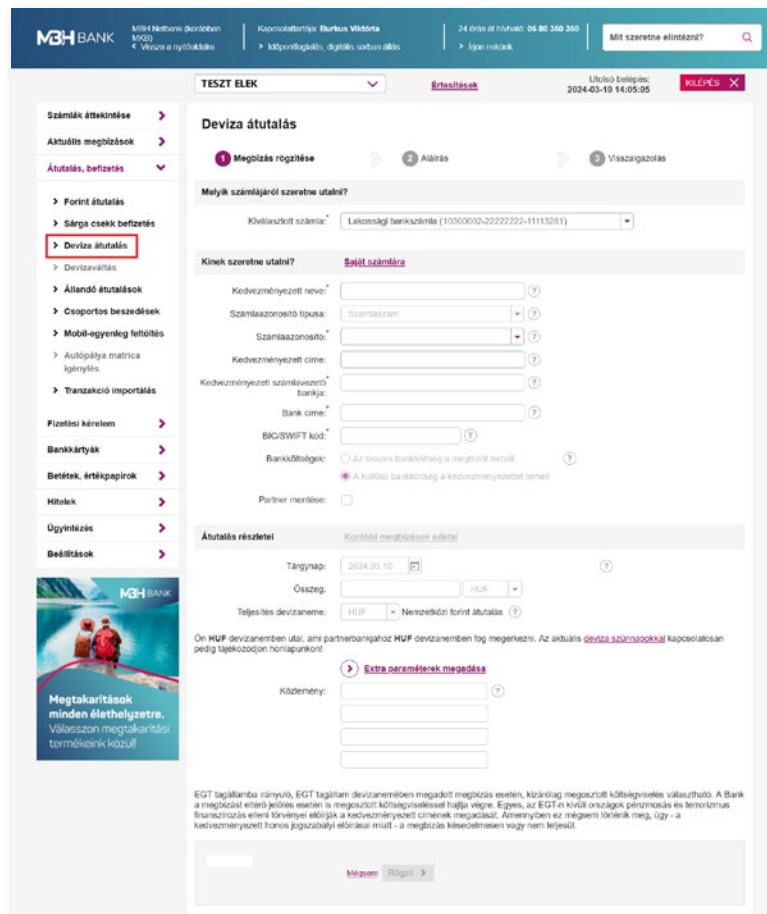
MBH BANK

MBH Netbank (korábban MKB)
< Vissza a nyitóoldalra

Kapcsolattartója: Burkus Viktória
> Időpontfoglalás, digitális sorban állás

24 órás ál hívható: 06 80 350 350
> Írjon nekünk

Mit szeretne elintézni?

TESZT ELEK

Értesítések

Utolsó belépés: 2024-03-10 14:05:05

KILÉPÉS

Számlák áttekintése
Aktuális megbízások
Átutalás, befizetés
> Forint átutalás
> Sárga csekk befizetés
> Deviza átutalás
> Devizaváltás
> Állandó átutalások
> Csoportos beszedések
> Mobil-egyenleg feltöltés
> Autópálya matrica igénylés
> Tranzakció importálás
Fizetési kérelem
Bankkártyák
Betétek, értékpapírok
Hitelek
Ügyintézés
Beállítások

MBH BANK
Megtakarítások minden élethelyzetre.
Válasszon megtakarítási termékeink közül!

Deviza átutalás

1 Megbízás rögzítése
2 Aláírás
3 Visszaigazolás

Melyik számlájáról szeretne utalni?

Kiválasztott számla:* Lakossági bankszámla (10300002-22222222-11113261)

Kinek szeretne utalni? Saját számlára

Kedvezményezett neve:*
Számlaazonosító típusa:* Számlaszám
Számlaazonosító:*
Kedvezményezett címe:
Kedvezményezett számlavezető bankja:*
Bank címe:*
BIC/SWIFT kód:*
Bankköltségek: Az összes bankköltség a megbízót terheli
A külföldi bankköltség a kedvezményezettet terheli
Partner mentése:

Átutalás részletei Korábbi megbízások adatai

Tárgynap: 2024.03.10
Összeg: HUF
Teljesítés devizaneme: HUF Nemzetközi forint átutalás

Ön HUF devizanemben utal, ami partnerbankjához HUF devizanemben fog megérkezni. Az aktuális deviza szünnapokkal kapcsolatosan pedig tájékozódjon honlapunkon!

Extra paraméterek megadása

Közlemény:

EGT tagállamba irányuló, EGT tagállam devizanemében megadott megbízás esetén, kizárólag megosztott költségviselés választható. A Bank a megbízást eltérő jelölés esetén is megosztott költségviseléssel hajtja végre. Egyes, az EGT-n kívüli országok pénzmosás és terrorizmus finanszírozás elleni törvényei előírják a kedvezményezett címének megadását. Amennyiben ez mégsem történik meg, úgy - a kedvezményezett honos jogszabályi előírásai miatt - a megbízás késedelmesen vagy nem teljesül.

Mégsem Rögzít >